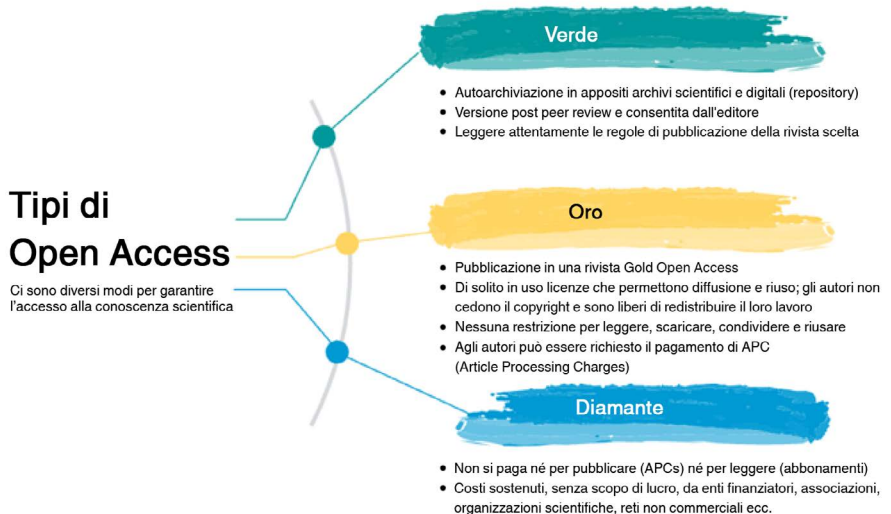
Tipi di Open Access

Ci sono diversi modi per garantire l'accesso alla conoscenza scientifica

Verde

- Autoarchiviazione in appositi archivi scientifici e digitali (repository)
- Versione post peer review e consentita dall'editore
- Leggere attentamente le regole di pubblicazione della rivista scelta

Oro

- Pubblicazione in una rivista Gold Open Access
- Di solito in uso licenze che permettono diffusione e riuso; gli autori non cedono il copyright e sono liberi di redistribuire il loro lavoro
- Nessuna restrizione per leggere, scaricare, condividere e riusare
- Agli autori può essere richiesto il pagamento di APC (Article Processing Charges)

Diamante

- Non si paga né per pubblicare (APCs) né per leggere (abbonamenti)
- Costi sostenuti, senza scopo di lucro, da enti finanziatori, associazioni, organizzazioni scientifiche, reti non commerciali ecc.